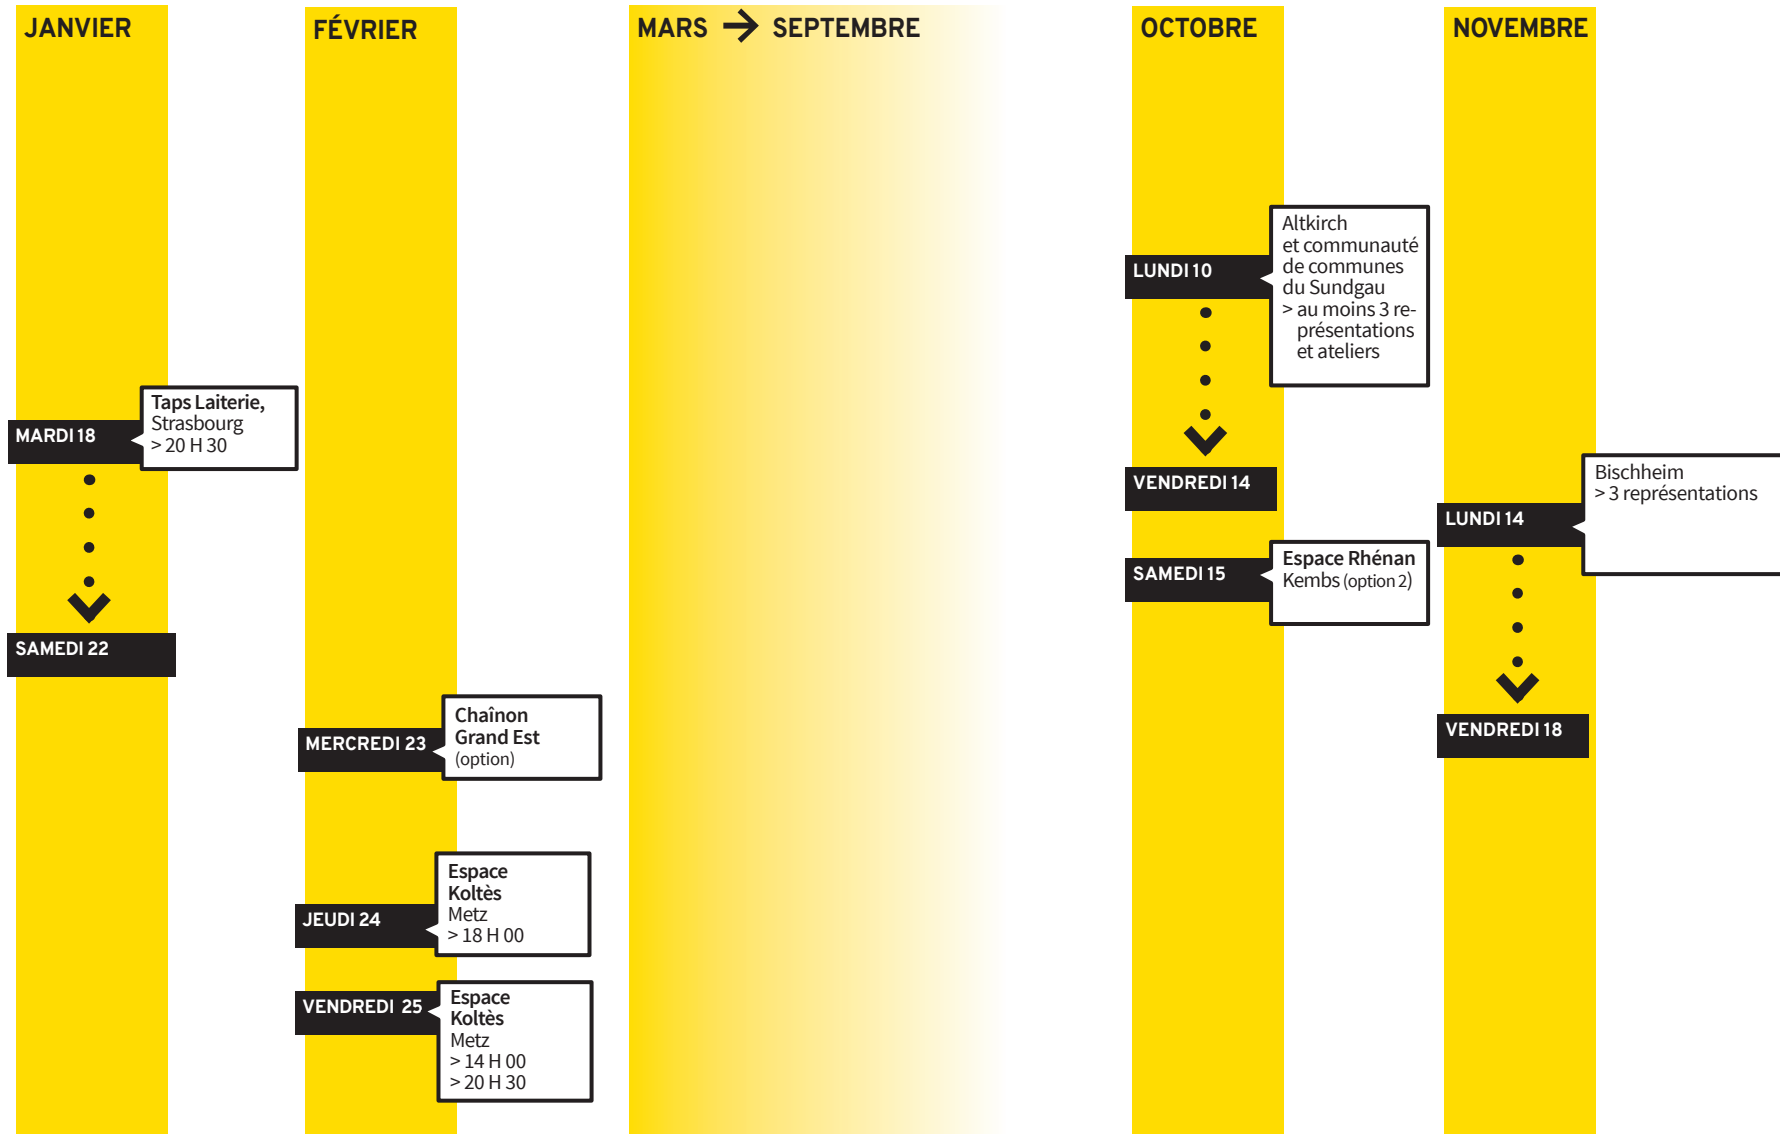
JANVIER

MARDI 18

Taps Laiterie, Strasbourg
> 20 H 30

SAMEDI 22

FÉVRIER

MERCREDI 23

Chaînon Grand Est
(option)

JEUDI 24

Espace Koltès
Metz
> 18 H 00

VENDREDI 25

Espace Koltès
Metz
> 14 H 00
> 20 H 30

MARS → SEPTEMBRE

OCTOBRE

LUNDI 10

Altkirch et communauté de communes du Sundgau
> au moins 3 représentations et ateliers

VENDREDI 14

SAMEDI 15

Espace Rhénan
Kembs (option 2)

NOVEMBRE

LUNDI 14

Bischheim
> 3 représentations

VENDREDI 18